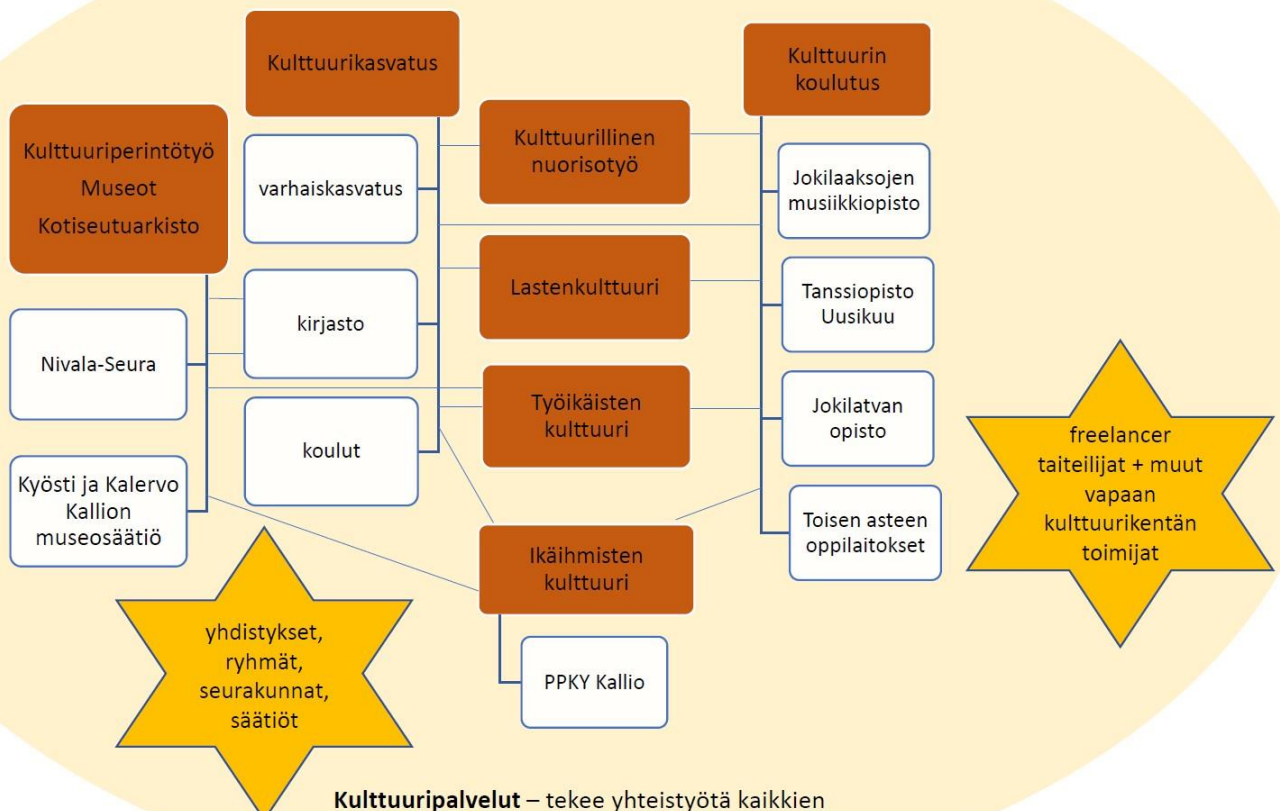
Kulttuurikasvatus

Kulttuurin koulutus

Kulttuuriperintötyö
Museot
Kotiseutuarkisto

varhaiskasvatus

Kulttuurillinen nuorisotyö

Jokilaaksojen musiikkiopisto

kirjasto

Lastenkulttuuri

Tanssiopisto Uusikuu

Nivala-Seura

Työikäisten kulttuuri

Jokilatvan opisto

koulut

freelancer taiteilijat + muut vapaan kulttuurikentän toimijat

Kyösti ja Kalervo Kallion museosäätiö

Toisen asteen oppilaitokset

Ikäihmisten kulttuuri

yhdistykset, ryhmät, seurakunnat, säätiöt

PPKY Kallio

**Kulttuuripalvelut** – tekee yhteistyötä kaikkien